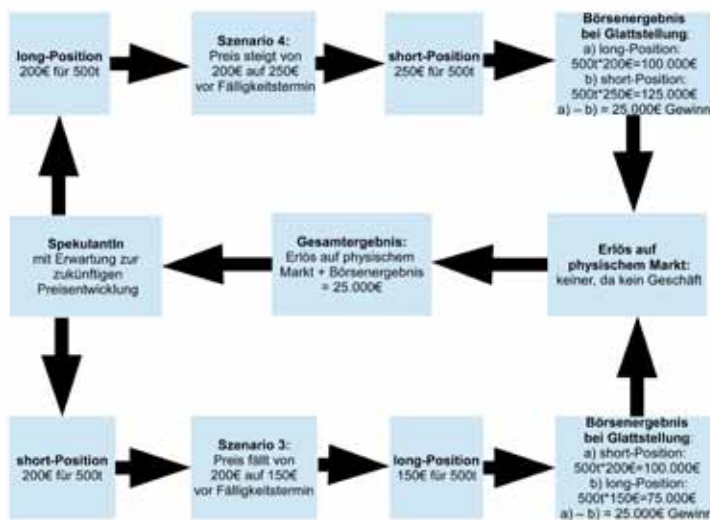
**long-Position**
200€ für 500t

**Szenario 4:**
Preis steigt von 200€ auf 250€ vor Fälligkeitstermin

**short-Position**
250€ für 500t

**Börsenergebnis bei Glattstellung:**
a) long-Position: 500t*200€=100.000€
b) short-Position: 500t*250€=125.000€
a) – b) = 25.000€ Gewinn

**SpekulantIn**
mit Erwartung zur zukünftigen Preisentwicklung

**Gesamtergebnis:**
Erlös auf physischem Markt + Börsenergebnis = 25.000€

**Erlös auf physischem Markt:**
keiner, da kein Geschäft

**short-Position**
200€ für 500t

**Szenario 3:**
Preis fällt von 200€ auf 150€ vor Fälligkeitstermin

**long-Position**
150€ für 500t

**Börsenergebnis bei Glattstellung:**
a) short-Position: 500t*200€=100.000€
b) long-Position: 500t*150€=75.000€
a) – b) = 25.000€ Gewinn